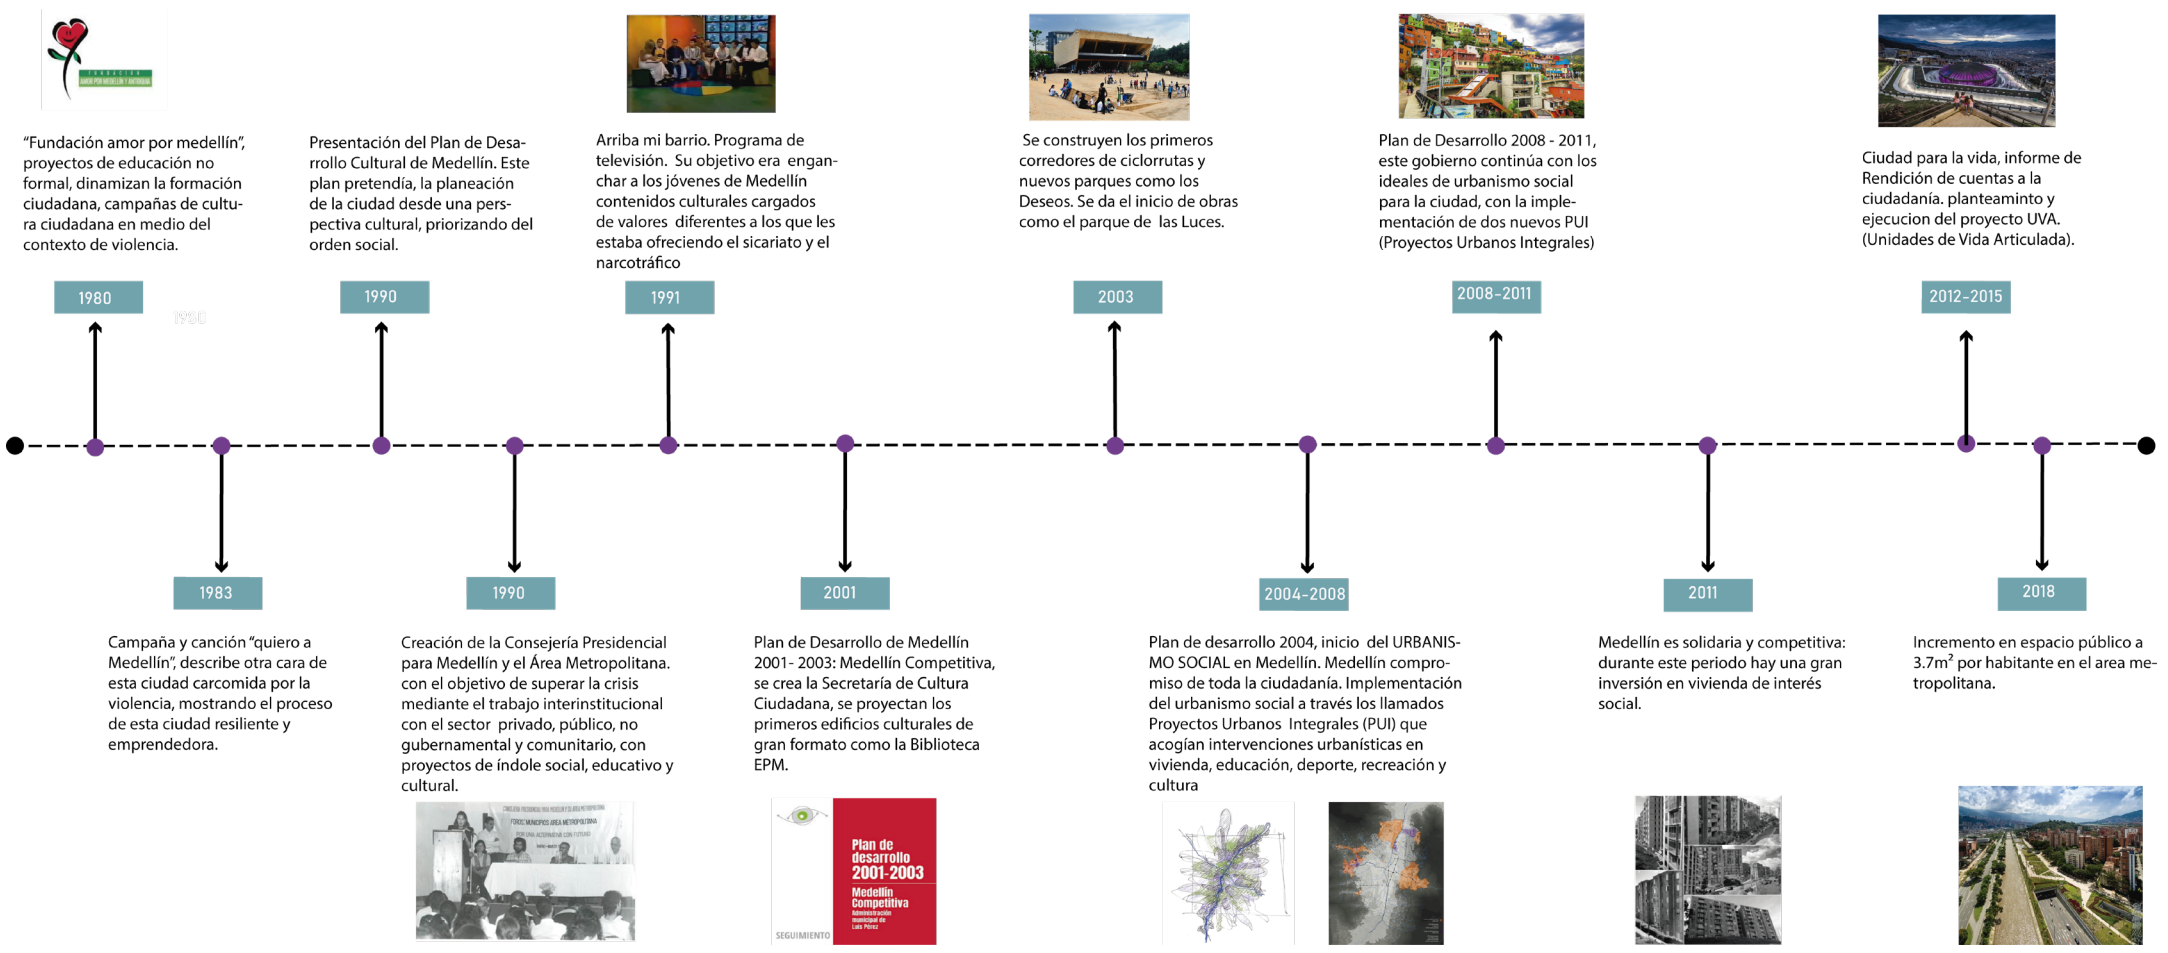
FUNDACIÓN AMOR POR MEDELLÍN Y ANTIOQUIA

"Fundación amor por medellín", proyectos de educación no formal, dinamizan la formación ciudadana, campañas de cultura ciudadana en medio del contexto de violencia.

Presentación del Plan de Desarrollo Cultural de Medellín. Este plan pretendía, la planeación de la ciudad desde una perspectiva cultural, priorizando del orden social.

Arriba mi barrio. Programa de televisión. Su objetivo era enganchar a los jóvenes de Medellín contenidos culturales cargados de valores diferentes a los que les estaba ofreciendo el sicariato y el narcotráfico

Se construyen los primeros corredores de ciclorrutas y nuevos parques como los Deseos. Se da el inicio de obras como el parque de las Luces.

Plan de Desarrollo 2008 - 2011, este gobierno contiúna con los ideales de urbanismo social para la ciudad, con la implementación de dos nuevos PUI (Proyectos Urbanos Integrales)

Ciudad para la vida, informe de Rendición de cuentas a la ciudadanía. planteaminto y ejecucion del proyecto UVA. (Unidades de Vida Articulada).

1980

1980

1990

1991

2003

2008-2011

2012-2015

1983

1990

2001

2004-2008

2011

2018

Campaña y canción "quiero a Medellín", describe otra cara de esta ciudad carcomida por la violencia, mostrando el proceso de esta ciudad resiliente y emprendedora.

Creación de la Consejería Presidencial para Medellín y el Área Metropolitana. con el objetivo de superar la crisis mediante el trabajo interinstitucional con el sector privado, público, no gubernamental y comunitario, con proyectos de índole social, educativo y cultural.

Plan de Desarrollo de Medellín 2001- 2003: Medellín Competitiva, se crea la Secretaría de Cultura Ciudadana, se proyectan los primeros edificios culturales de gran formato como la Biblioteca EPM.

Plan de desarrollo 2004, inicio del URBANISMO SOCIAL en Medellín. Medellín compromiso de toda la ciudadanía. Implementación del urbanismo social a través los llamados Proyectos Urbanos Integrales (PUI) que acogían intervenciones urbanísticas en vivienda, educación, deporte, recreación y cultura

Medellín es solidaria y competitiva: durante este periodo hay una gran inversión en vivienda de interés social.

Incremento en espacio público a 3.7m$^2$ por habitante en el area metropolitana.

CONSEJERÍA PRESIDENCIAL PARA MEDELLÍN Y SU ÁREA METROPOLITANA
FORO MUNICIPIOS ÁREA METROPOLITANA
POR UNA ALTERNATIVA CON FUTURO

Plan de desarrollo 2001-2003
Medellín Competitiva
Administración municipal de Luis Pérez
SEGUIMIENTO